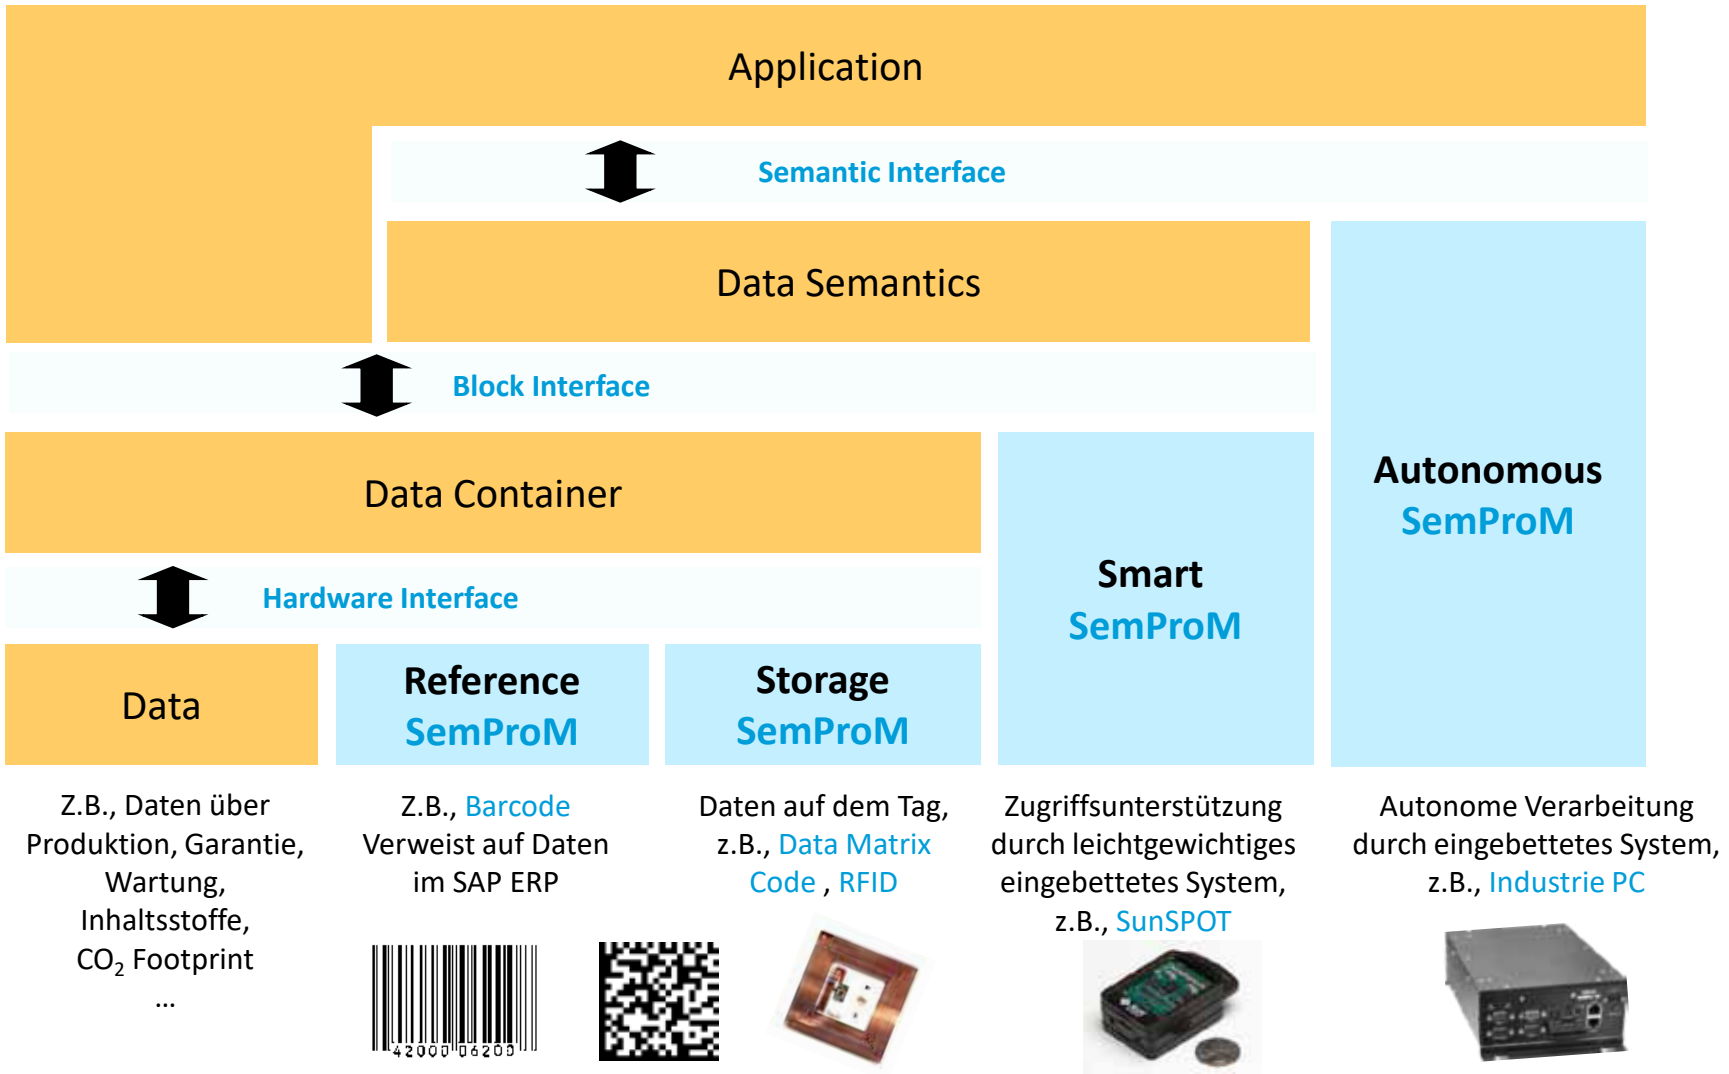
Application

Semantic Interface

Data Semantics

Block Interface

Data Container

Hardware Interface

Data

Reference SemProM

Storage SemProM

Smart SemProM

Autonomous SemProM

Z.B., Daten über Produktion, Garantie, Wartung, Inhaltsstoffe, $CO_2$ Footprint …

Z.B., Barcode Verweist auf Daten im SAP ERP

Daten auf dem Tag, z.B., Data Matrix Code , RFID

Zugriffsunterstützung durch leichtgewichtiges eingebettetes System, z.B., SunSPOT

Autonome Verarbeitung durch eingebettetes System, z.B., Industrie PC

42000 06200